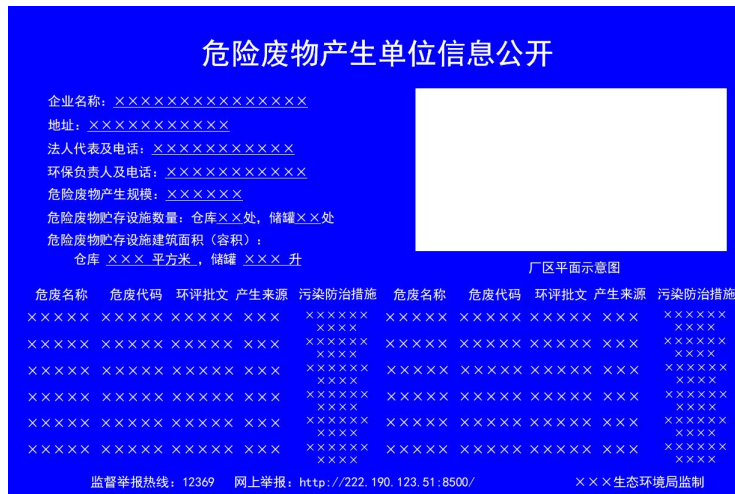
危险废物产生单位信息公开

企业名称：××××××××××××××××

地址：××××××××××××

法人代表及电话：××××××××××××

环保负责人及电话：××××××××××××

危险废物产生规模：××××××

危险废物贮存设施数量：仓库××处，储罐××处

危险废物贮存设施建筑面积（容积）：
仓库 ××× 平方米 ，储罐 ××× 升

厂区平面示意图

| 危废名称 | 危废代码 | 环评批文 | 产生来源 | 污染防治措施 | 危废名称 | 危废代码 | 环评批文 | 产生来源 | 污染防治措施 |
|---|---|---|---|---|---|---|---|---|---|
| ××××× | ××××× | ××××× | ××× | ×××××× ×××× | ××××× | ××××× | ××××× | ××× | ×××××× ×××× |
| ××××× | ××××× | ××××× | ××× | ×××××× ×××× | ××××× | ××××× | ××××× | ××× | ×××××× ×××× |
| ××××× | ××××× | ××××× | ××× | ×××××× ×××× | ××××× | ××××× | ××××× | ××× | ×××××× ×××× |
| ××××× | ××××× | ××××× | ××× | ×××××× ×××× | ××××× | ××××× | ××××× | ××× | ×××××× ×××× |
| ××××× | ××××× | ××××× | ××× | ×××××× ×××× | ××××× | ××××× | ××××× | ××× | ×××××× ×××× |
| ××××× | ××××× | ××××× | ××× | ×××××× ×××× | ××××× | ××××× | ××××× | ××× | ×××××× ×××× |

监督举报热线：12369 网上举报：http://222.190.123.51:8500/ ×××生态环境局监制